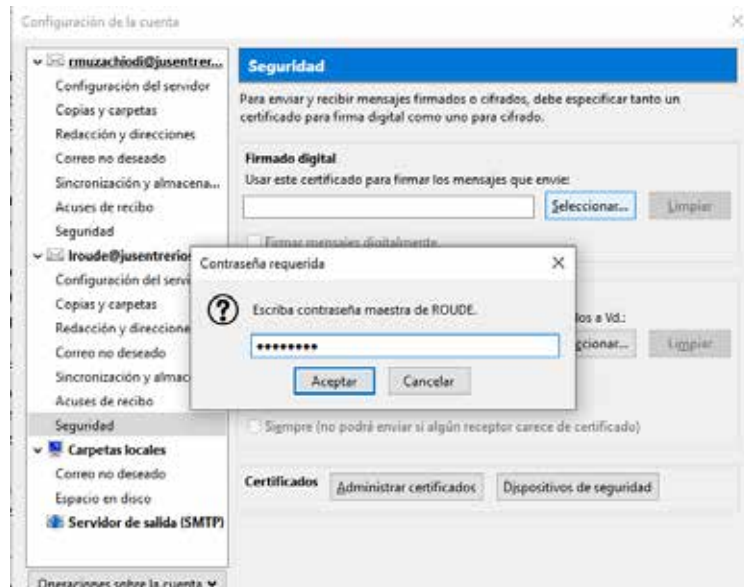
Configuración de la cuenta

rmuzachiodi@jusentrer...
Configuración del servidor
Copias y carpetas
Redacción y direcciones
Correo no deseado
Sincronización y almacena...
Acuses de recibo
Seguridad
lroude@jusentrerios
Configuración del servi
Copias y carpetas
Redacción y direccione
Correo no deseado
Sincronización y almac
Acuses de recibo
Seguridad
Carpetas locales
Correo no deseado
Espacio en disco
Servidor de salida (SMTP)

Operaciones sobre la cuenta

Seguridad

Para enviar y recibir mensajes firmados o cifrados, debe especificar tanto un certificado para firma digital como uno para cifrado.

Firmado digital
Usar este certificado para firmar los mensajes que envíe:
Seleccionar... Limpiar
Firmar mensajes digitalmente

los a Vd.:
ccionar... Limpiar

Siempre (no podrá enviar si algún receptor carece de certificado)

Certificados Administrar certificados Dispositivos de seguridad

Contraseña requerida
Escriba contraseña maestra de ROUDE.
•••••••••
Aceptar Cancelar